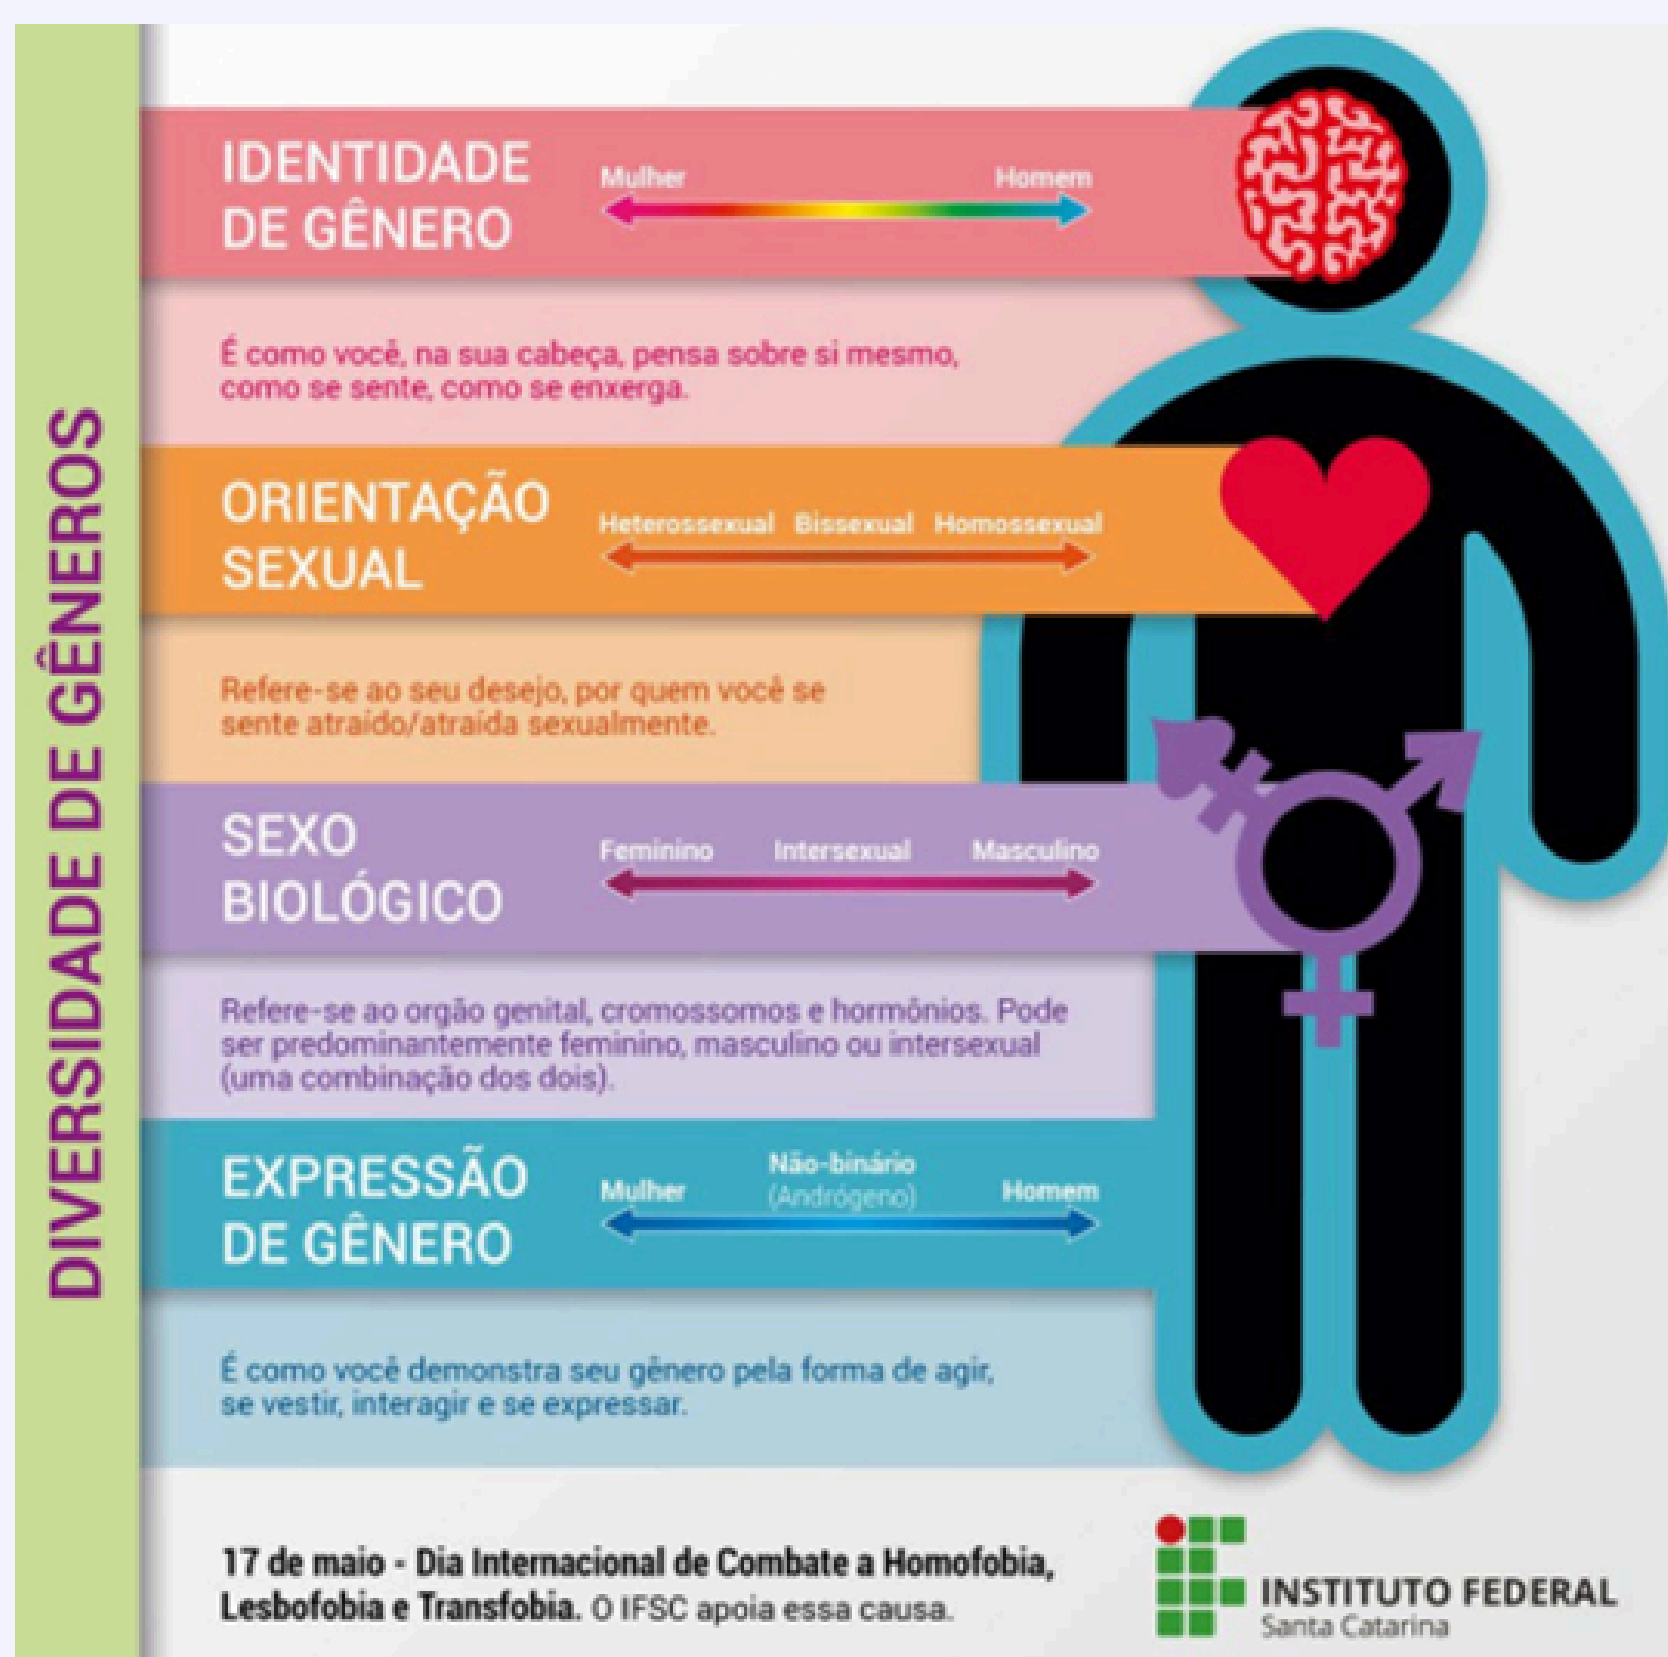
DIVERSIDADE DE GÊNEROS

IDENTIDADE DE GÊNERO

Mulher Homem

É como você, na sua cabeça, pensa sobre si mesmo, como se sente, como se enxerga.

ORIENTAÇÃO SEXUAL

Heterossexual Bissexual Homossexual

Refere-se ao seu desejo, por quem você se sente atraído/atraída sexualmente.

SEXO BIOLÓGICO

Feminino Intersexual Masculino

Refere-se ao orgão genital, cromossomos e hormônios. Pode ser predominantemente feminino, masculino ou intersexual (uma combinação dos dois).

EXPRESSÃO DE GÊNERO

Mulher Não-binário (Andrógeno) Homem

É como você demonstra seu gênero pela forma de agir, se vestir, interagir e se expressar.

17 de maio - Dia Internacional de Combate a Homofobia, Lesbofobia e Transfobia. O IFSC apoia essa causa.

INSTITUTO FEDERAL
Santa Catarina